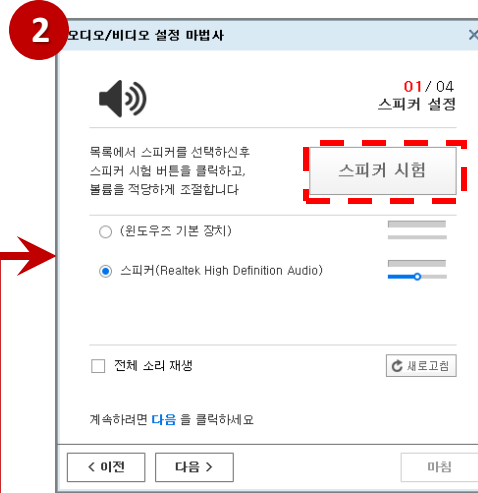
2

오디오/비디오 설정 마법사

×

01/ 04
스피커 설정

목록에서 스피커를 선택하신후 스피커 시험 버튼을 클릭하고, 볼륨을 적당하게 조절합니다

스피커 시험

(윈도우즈 기본 장치)

스피커(Realtek High Definition Audio)

전체 소리 재생

새로고침

계속하려면 다음 을 클릭하세요

< 이전

다음 >

마침